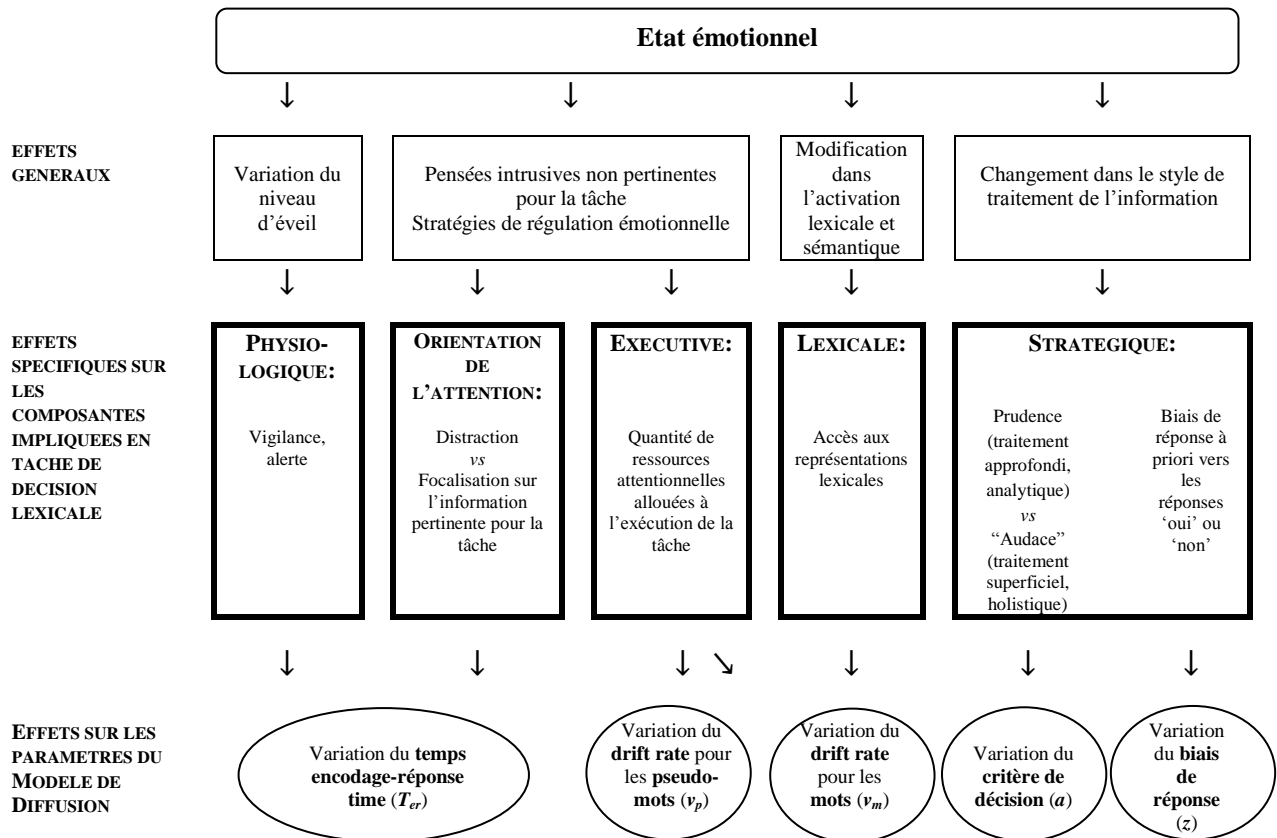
Etat émotionnel

EFFETS GENERAUX

Variation du niveau d'éveil

Pensées intrusives non pertinentes pour la tâche
Stratégies de régulation émotionnelle

Modification dans l'activation lexicale et sémantique

Changement dans le style de traitement de l'information

EFFETS SPECIFIQUES SUR LES COMPOSANTES IMPLIQUEES EN TACHE DE DECISION LEXICALE

PHYSIOLOGIQUE:

Vigilance, alerte

ORIENTATION DE L'ATTENTION:

Distraction *vs* Focalisation sur l'information pertinente pour la tâche

EXECUTIVE:

Quantité de ressources attentionnelles allouées à l'exécution de la tâche

LEXICALE:

Accès aux représentations lexicales

STRATEGIQUE:

Prudence (traitement approfondi, analytique) *vs* "Audace" (traitement superficiel, holistique)

Biais de réponse à priori vers les réponses 'oui' ou 'non'

EFFETS SUR LES PARAMETRES DU MODELE DE DIFFUSION

Variation du **temps encodage-réponse time** ($T_{er}$)

Variation du **drift rate** pour les **pseudomots** ($v_p$)

Variation du **drift rate** pour les **mots** ($v_m$)

Variation du **critère de décision** ($a$)

Variation du **biais de réponse** ($z$)